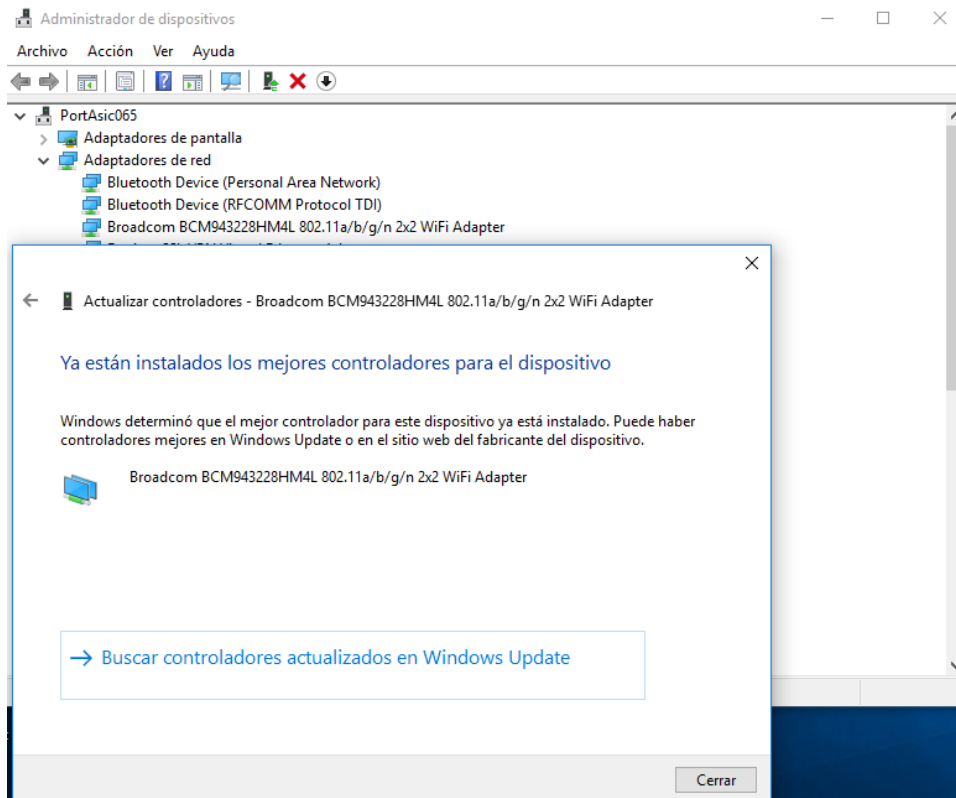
Administrador de dispositivos

Archivo Acción Ver Ayuda

PortAsic065
Adaptadores de pantalla
Adaptadores de red
Bluetooth Device (Personal Area Network)
Bluetooth Device (RFCOMM Protocol TDI)
Broadcom BCM943228HM4L 802.11a/b/g/n 2x2 WiFi Adapter
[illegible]

Actualizar controladores - Broadcom BCM943228HM4L 802.11a/b/g/n 2x2 WiFi Adapter

Ya están instalados los mejores controladores para el dispositivo

Windows determinó que el mejor controlador para este dispositivo ya está instalado. Puede haber controladores mejores en Windows Update o en el sitio web del fabricante del dispositivo.

Broadcom BCM943228HM4L 802.11a/b/g/n 2x2 WiFi Adapter

→ Buscar controladores actualizados en Windows Update

Cerrar